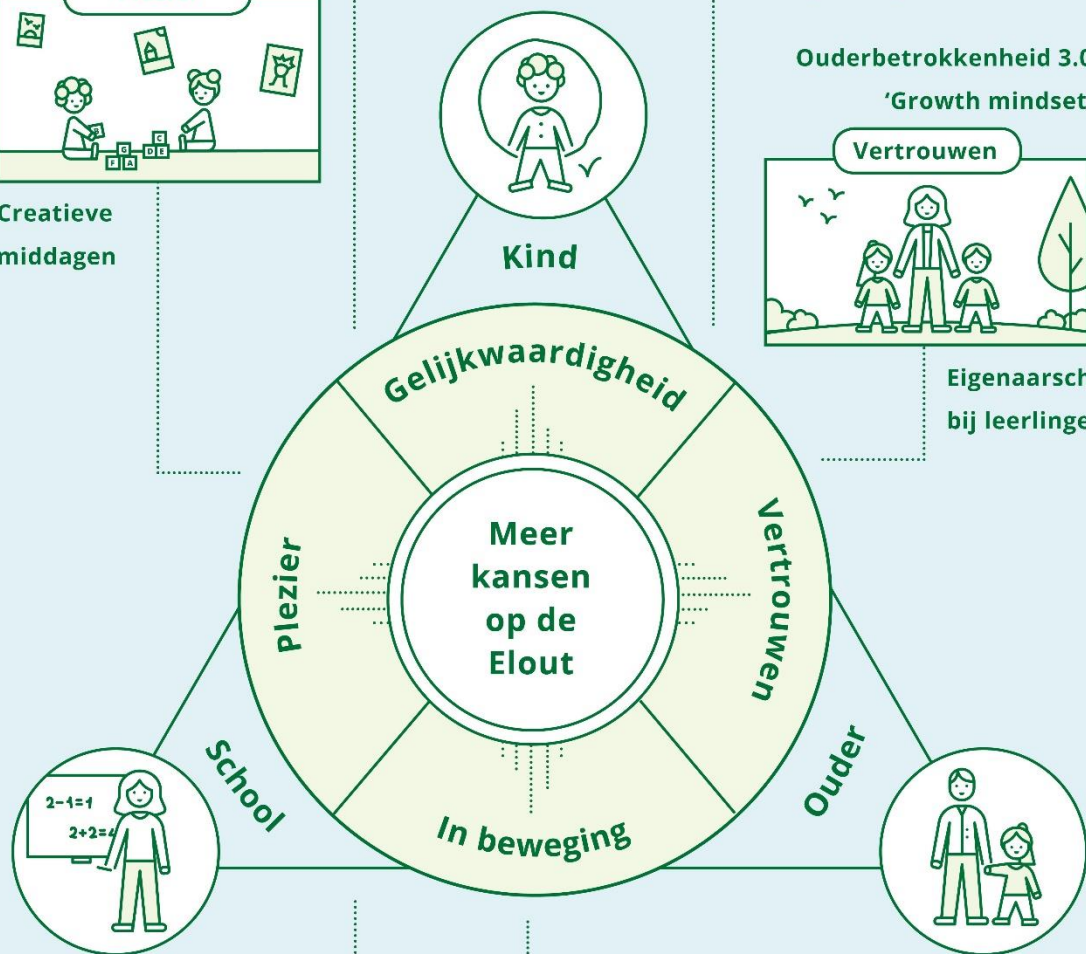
Creatieve middagen

Kind

Ouderbetrokkenheid 3.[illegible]
'Growth mindset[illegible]

Vertrouwen

Eigenaarsch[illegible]
bij leerlinge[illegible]

Gelijkwaardigheid

Plezier

Meer kansen op de Elout

Vertrouwen

In beweging

School

Ouder

$2-1=1$
$2+2=4$